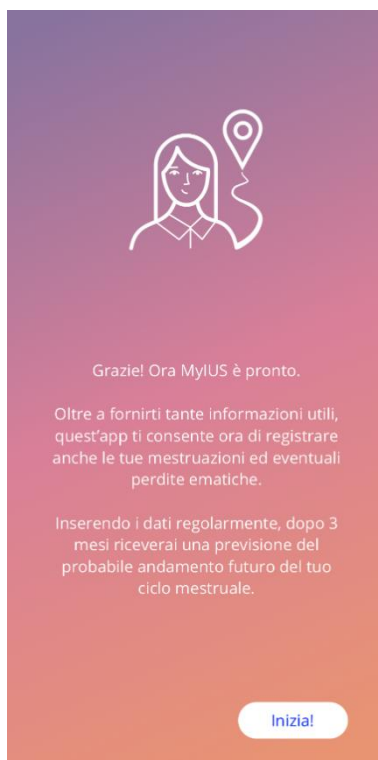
Grazie! Ora MyIUS è pronto.

Oltre a fornirti tante informazioni utili, quest'app ti consente ora di registrare anche le tue mestruazioni ed eventuali perdite ematiche.

Inserendo i dati regolarmente, dopo 3 mesi riceverai una previsione del probabile andamento futuro del tuo ciclo mestruale.

Inizia!